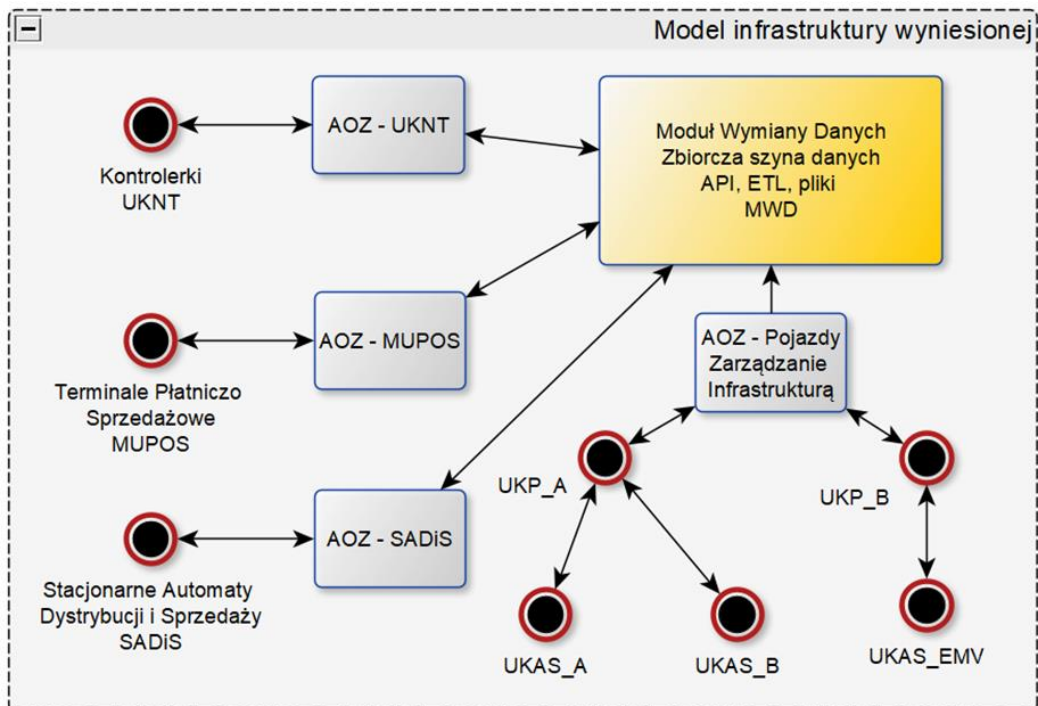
Model infrastruktury wyniesionej

AOZ - UKNT

Moduł Wymiany Danych
Zbiorcza szyna danych
API, ETL, pliki
MWD

Kontrolerki
UKNT

AOZ - MUPOS

Terminale Płatniczo
Sprzedażowe
MUPOS

AOZ - Pojazdy
Zarządzanie
Infrastrukturą

UKP_A

UKP_B

AOZ - SADiS

Stacjonarne Automaty
Dystrybucji i Sprzedaży
SADiS

UKAS_A

UKAS_B

UKAS_EMV